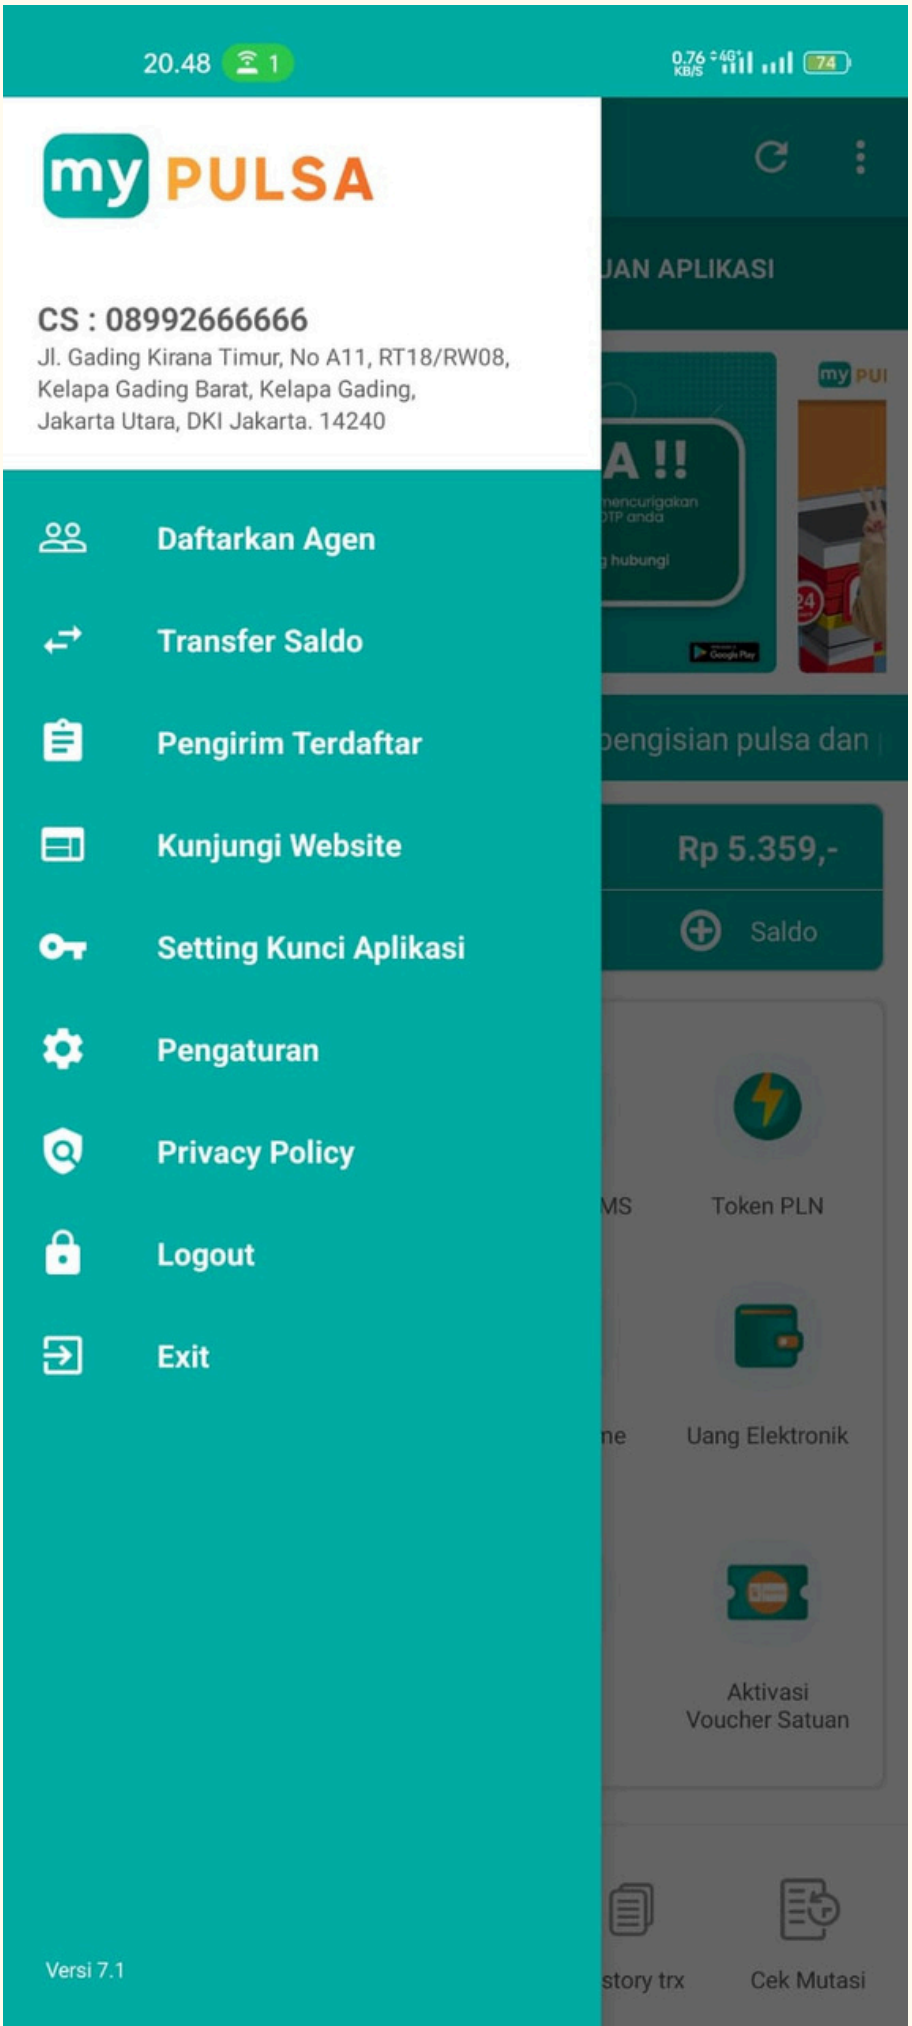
20.48 1 0.76 KB/S 4G 74

my PULSA

CS : 08992666666
Jl. Gading Kirana Timur, No A11, RT18/RW08, Kelapa Gading Barat, Kelapa Gading, Jakarta Utara, DKI Jakarta. 14240

Daftarkan Agen
Transfer Saldo
Pengirim Terdaftar
Kunjungi Website
Setting Kunci Aplikasi
Pengaturan
Privacy Policy
Logout
Exit

Versi 7.1

JAN APLIKASI
my PUL
A !!
mencurigakan
OTP anda
hubungi
Google Play
24
pengisian pulsa dan
Rp 5.359,-
Saldo
MS
Token PLN
ne
Uang Elektronik
Aktivasi Voucher Satuan
story trx
Cek Mutasi